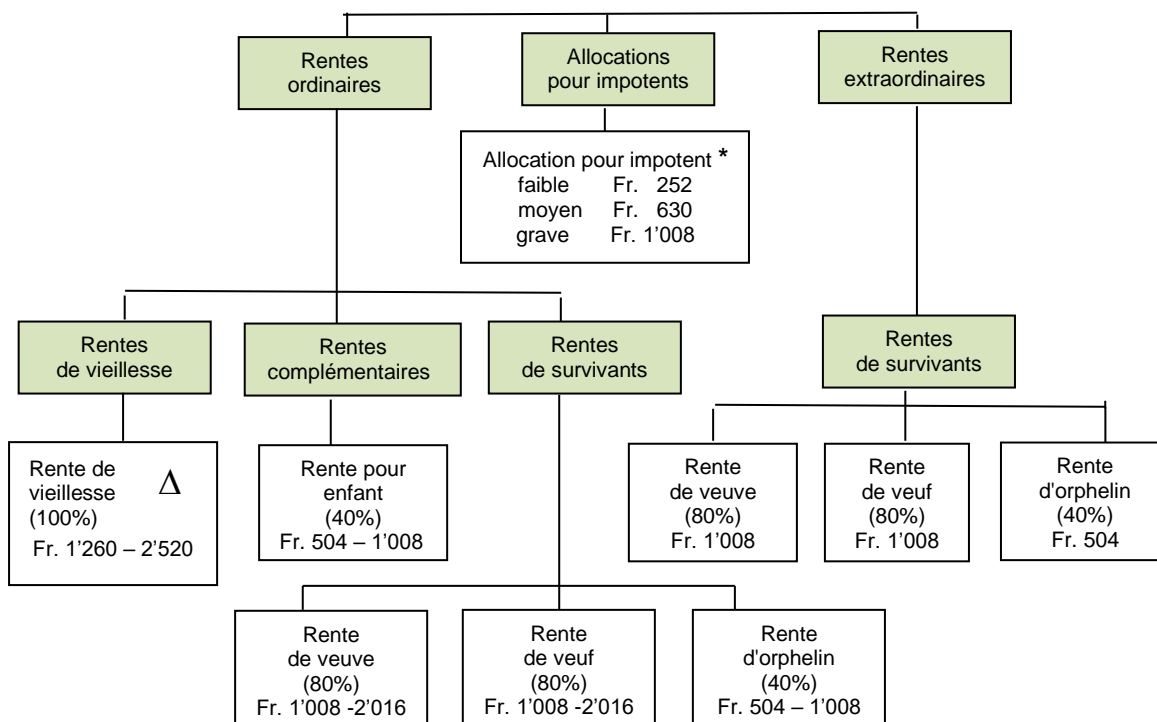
Rentes ordinaires

Allocations pour impotents

Rentes extraordinaires

Allocation pour impotent *
faible Fr. 252
moyen Fr. 630
grave Fr. 1'008

Rentes de vieillesse

Rentes complémentaires

Rentes de survivants

Rentes de survivants

Rente de vieillesse $\Delta$
(100%)
Fr. 1'260 – 2'520

Rente pour enfant
(40%)
Fr. 504 – 1'008

Rente de veuve
(80%)
Fr. 1'008

Rente de veuf
(80%)
Fr. 1'008

Rente d'orphelin
(40%)
Fr. 504

Rente de veuve
(80%)
Fr. 1'008 -2'016

Rente de veuf
(80%)
Fr. 1'008 -2'016

Rente d'orphelin
(40%)
Fr. 504 – 1'008